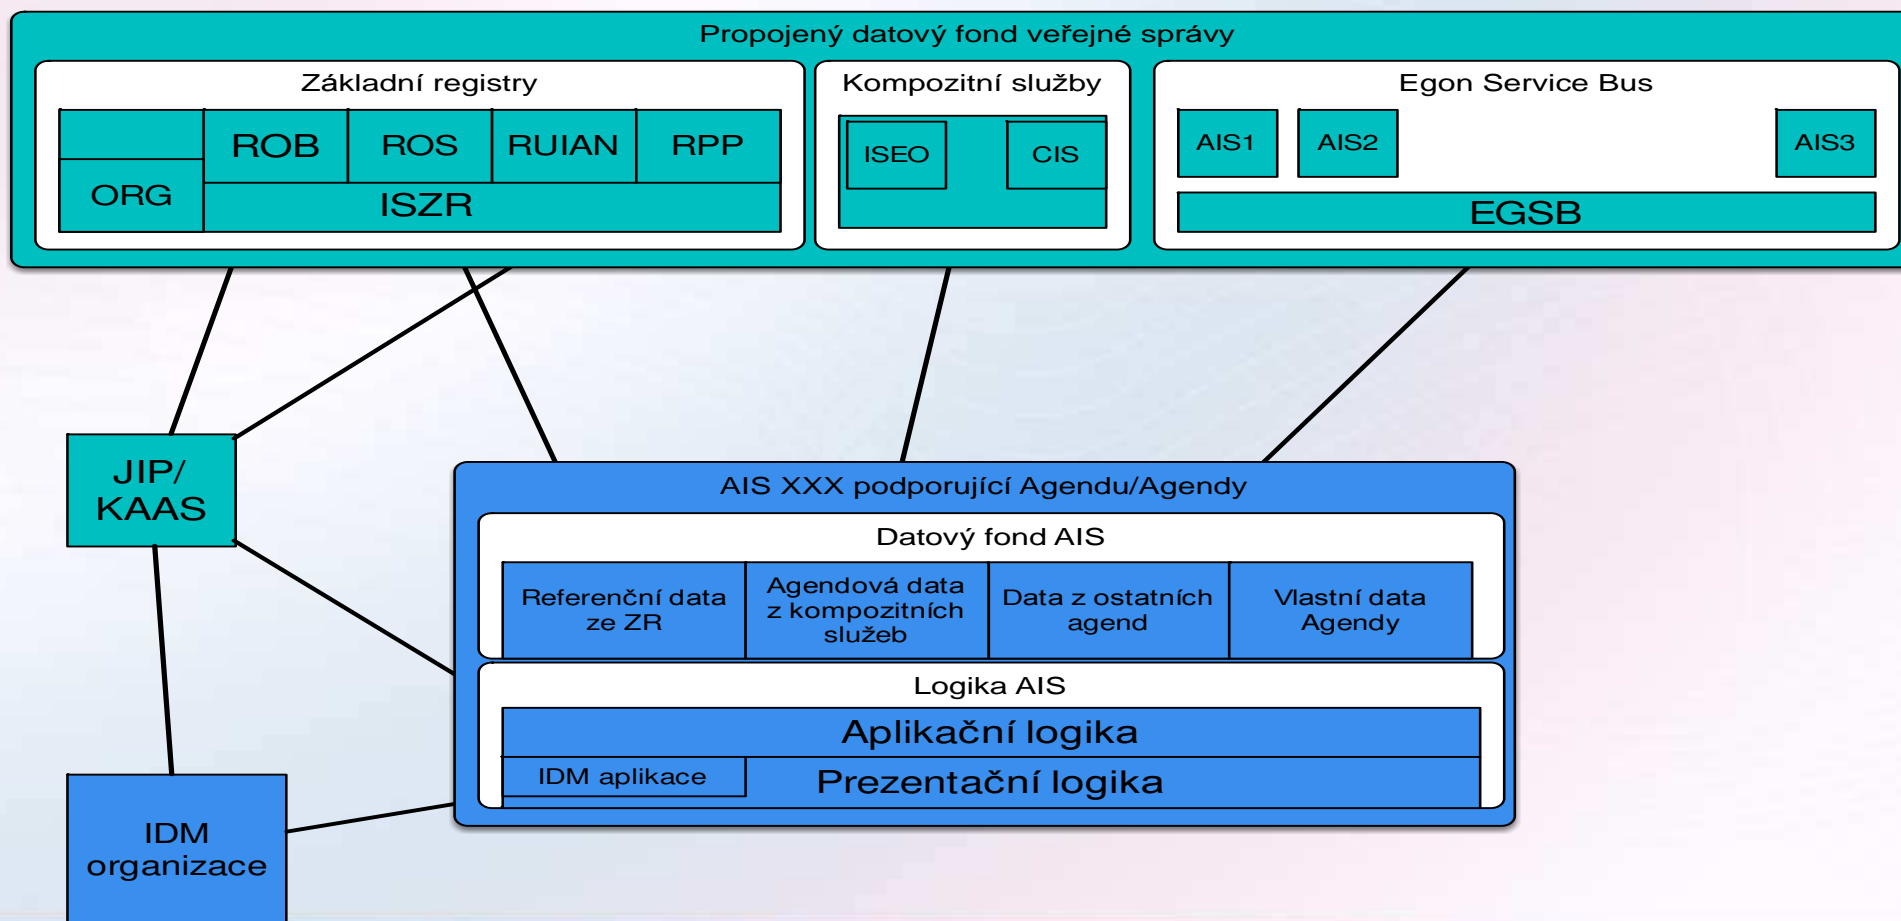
Propojený datový fond veřejné správy

Základní registry

ROB

ROS

RUIAN

RPP

ORG

ISZR

Kompozitní služby

ISEO

CIS

Egon Service Bus

AIS1

AIS2

AIS3

EGSB

JIP/ KAAS

AIS XXX podporující Agendu/Agendy

Datový fond AIS

Referenční data ze ZR

Agendová data z kompozitních služeb

Data z ostatních agend

Vlastní data Agendy

Logika AIS

Aplikační logika

IDM aplikace

Prezentační logika

IDM organizace